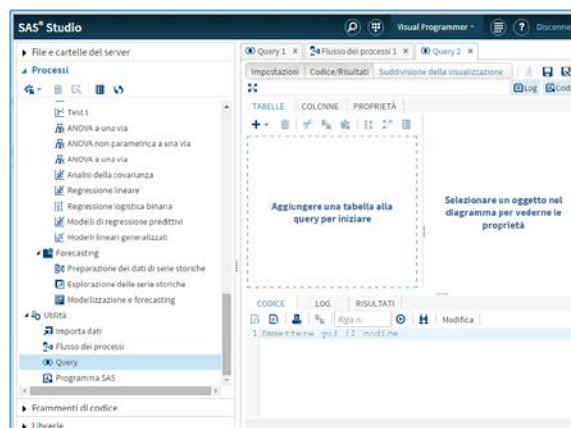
SAS® Studio

Visual Programmer

Disconne

File e cartelle del server

Processi

Test t

ANOVA a una via

ANOVA non parametrica a una via

ANOVA a una via

Analisi della covarianza

Regressione lineare

Regressione logistica binaria

Modelli di regressione predittivi

Modelli lineari generalizzati

Forecasting

Preparazione dei dati di serie storiche

Esplorazione delle serie storiche

Modellizzazione e forecasting

Utilità

Importa dati

Flusso dei processi

Query

Programma SAS

Frammenti di codice

Librerie

Query 1 ×

Flusso dei processi 1 ×

Query 2 ×

Impostazioni

Codice/Risultati

Suddivisione della visualizzazione

Log

Cod

TABELLE

COLONNE

PROPRIETÀ

Aggiungere una tabella alla query per iniziare

Selezionare un oggetto nel diagramma per vederne le proprietà

CODICE

LOG

RISULTATI

Riga n.

Modifica

1 Immettere qui il codice